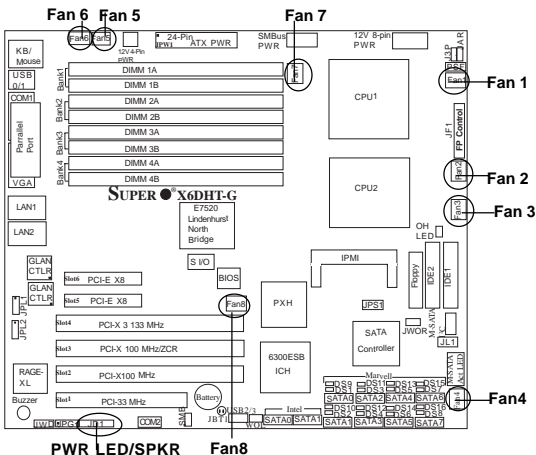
Fan 6 Fan 5
Fan 7
Fan6 Fan5
24-Pin ATX PWR
JPW1
12V 4-Pin PWR
SMBus PWR
12V 8-pin PWR
KB/ Mouse
USB 0/1
COM1
Parallel Port
VGA
Bank1
Bank2
Bank3
Bank4
DIMM 1A
DIMM 1B
DIMM 2A
DIMM 2B
DIMM 3A
DIMM 3B
DIMM 4A
DIMM 4B
Fan7
CPU1
CPU2
Fan1
Fan 1
JF1
FP Control
Fan2
Fan 2
Fan3
Fan 3
SUPER ● X6DHT-G
E7520 Lindenhurst North Bridge
LAN1
LAN2
GLAN CTLR
GLAN CTLR
JPL1
JPL2
Slot6 PCI-E X8
Slot5 PCI-E X8
S I/O
BIOS
Fan8
IPMI
OH LED
Floppy
IDE2
IDE1
PXH
JPS1
Slot4 PCI-X 3 133 MHz
Slot3 PCI-X 100 MHz/ZCR
Slot2 PCI-X100 MHz
Slot1 PCI-33 MHz
RAGE-XL
Buzzer
6300ESB ICH
SATA Controller
JWOR
JL1
Battery
USB2/3
JBT1
WOL
Intel
SATA0 SATA1
Marvell
DS9 DS11 DS13 DS15
DS1 DS3 DS5 DS7
SATA0 SATA2 SATA4 SATA6
DS10 DS12 DS14 DS16
DS2 DS4 DS6 DS8
SATA1 SATA3 SATA5 SATA7
Fan4
JWD JPG1 JD1 COM2
PWR LED/SPKR
Fan8